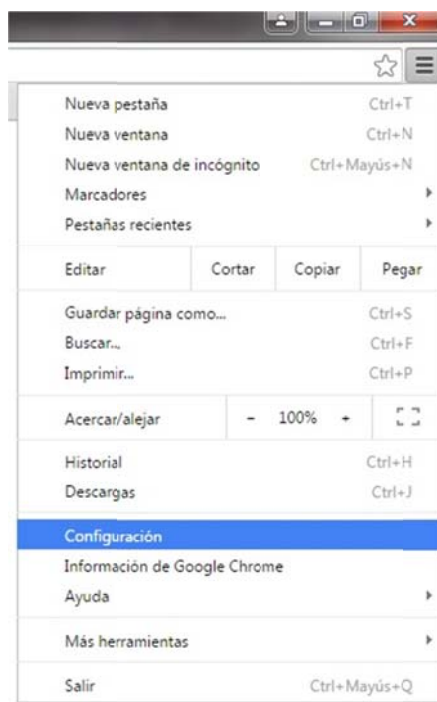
Nueva pestaña Ctrl+T
Nueva ventana Ctrl+N
Nueva ventana de incógnito Ctrl+Mayús+N
Marcadores
Pestañas recientes

| Editar | Cortar | Copiar | Pegar |
|---|---|---|---|

Guardar página como... Ctrl+S
Buscar... Ctrl+F
Imprimir... Ctrl+P

| Acercar/alejar | - | 100% | + |
|---|---|---|---|

Historial Ctrl+H
Descargas Ctrl+J

Configuración
Información de Google Chrome
Ayuda

Más herramientas

Salir Ctrl+Mayús+Q